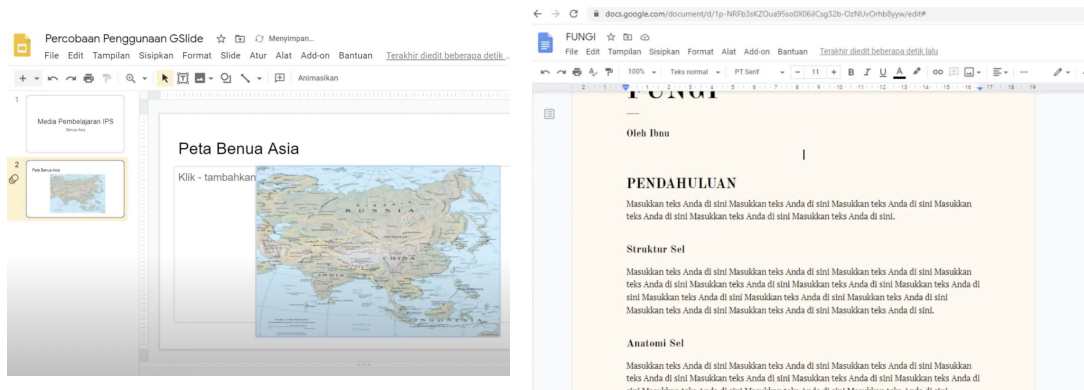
Percobaan Penggunaan GSlide ☆ Menyimpan...

File Edit Tampilan Sisipkan Format Slide Atur Alat Add-on Bantuan Terakhir diedit beberapa detik...

Animasikan

1

Media Pembelajaran IPS

Benua Asia

2

Peta Benua Asia

Peta Benua Asia

Klik - tambahkan

RUSSIA

CHINA

docs.google.com/document/d/1p-NRFb3sKZOua95so0X06ilCsg32b-OzNUvOrhb8yyw/edit#

FUNGI ☆

File Edit Tampilan Sisipkan Format Alat Add-on Bantuan Terakhir diedit beberapa detik lalu

100% Teks normal PT Serif 11 B I U A

FUNGI

Oleh Ibnu

PENDAHULUAN

Masukkan teks Anda di sini Masukkan teks Anda di sini Masukkan teks Anda di sini Masukkan teks Anda di sini Masukkan teks Anda di sini Masukkan teks Anda di sini.

Struktur Sel

Masukkan teks Anda di sini Masukkan teks Anda di sini Masukkan teks Anda di sini Masukkan teks Anda di sini Masukkan teks Anda di sini Masukkan teks Anda di sini Masukkan teks Anda di sini Masukkan teks Anda di sini Masukkan teks Anda di sini Masukkan teks Anda di sini Masukkan teks Anda di sini Masukkan teks Anda di sini Masukkan teks Anda di sini.

Anatomi Sel

Masukkan teks Anda di sini Masukkan teks Anda di sini Masukkan teks Anda di sini Masukkan teks Anda di sini Masukkan teks Anda di sini Masukkan teks Anda di sini Masukkan teks Anda di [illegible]